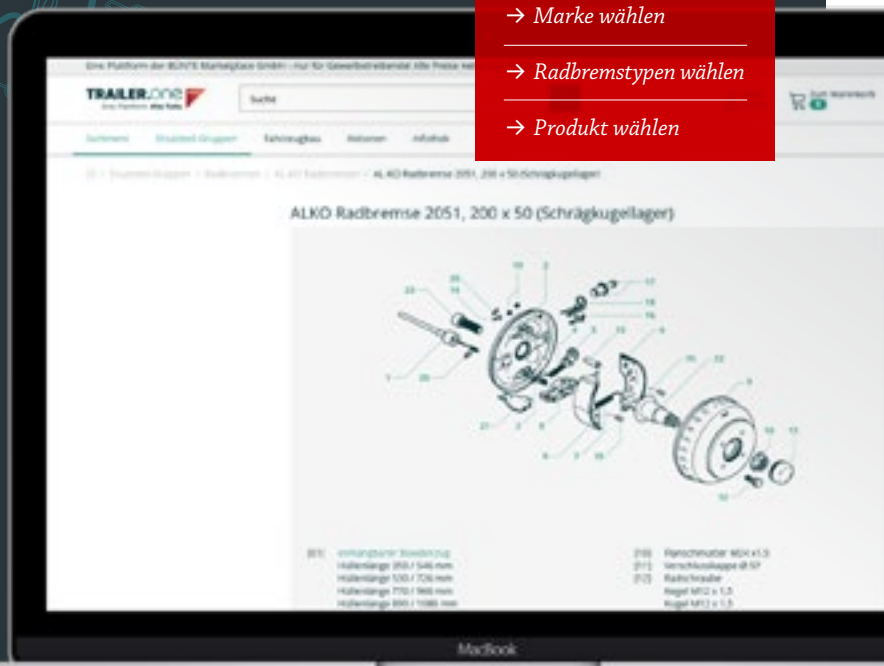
→ Marke wählen

→ Radbremstypen wählen

→ Produkt wählen

Eine Plattform der BLV'S Marketplace GmbH - Nur für Gewerbetreibende! Alle Preise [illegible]

TRAILER.ONE

Suche

Zum Warenkorb

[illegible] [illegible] Fahrzeugbau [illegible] Infothek

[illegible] / Ersatzteil-Gruppen / Radbremsen / ALKO Radbremse / ALKO Radbremse 2051, 200 x 50 (Schrägkugellager)

ALKO Radbremse 2051, 200 x 50 (Schrägkugellager)

[01] einhängbarer Bowdenzug
Hüllenlänge 350 / 546 mm
Hüllenlänge 530 / 726 mm
Hüllenlänge 770 / 966 mm
Hüllenlänge 890 / 1086 mm

[10] Flanschmutter M24 x 1,5
[11] Verschlusskappe Ø 57
[12] Radschraube
Kegel M12 x 1,5
Kugel M12 x 1,5

MacBook